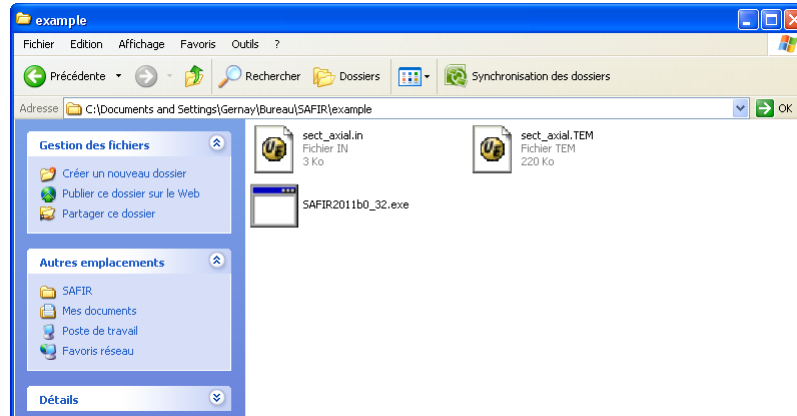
example

Fichier Edition Affichage Favoris Outils ?

Précédente Rechercher Dossiers Synchronisation des dossiers

Adresse C:\Documents and Settings\Gernay\Bureau\SAFIR\example OK

Gestion des fichiers

Créer un nouveau dossier
Publier ce dossier sur le Web
Partager ce dossier

Autres emplacements

SAFIR
Mes documents
Poste de travail
Favoris réseau

Détails

sect_axial.in
Fichier IN
3 Ko

sect_axial.TEM
Fichier TEM
220 Ko

SAFIR2011b0_32.exe